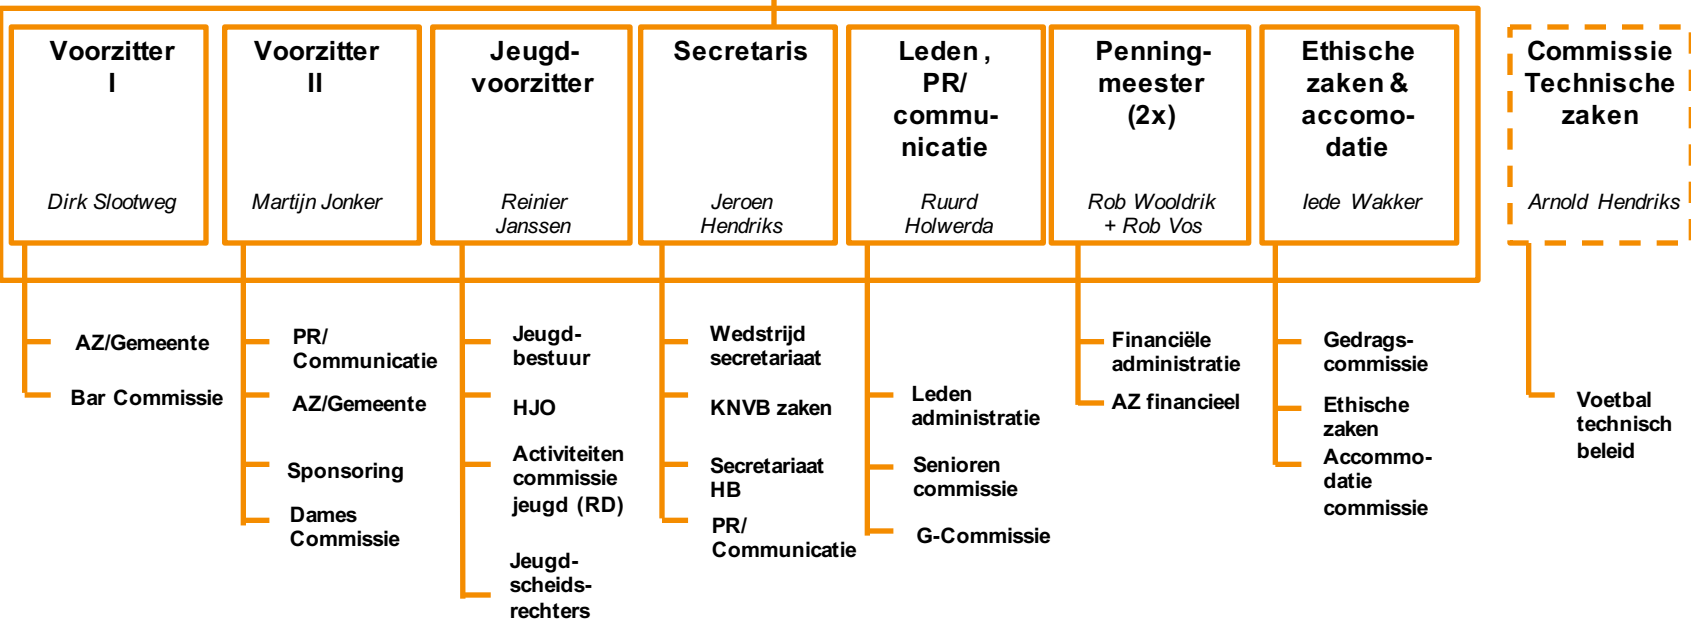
Voorzitter I

Dirk Slootweg

Voorzitter II

Martijn Jonker

Jeugdvoorzitter

Reinier Janssen

Secretaris

Jeroen Hendriks

Leden , PR/ communicatie

Ruurd Holwerda

Penningmeester (2x)

Rob Wooldrik + Rob Vos

Ethische zaken & accomodatie

Iede Wakker

Commissie Technische zaken

Arnold Hendriks

AZ/Gemeente

Bar Commissie

PR/ Communicatie

AZ/Gemeente

Sponsoring

Dames Commissie

Jeugdbestuur

HJO

Activiteiten commissie jeugd (RD)

Jeugdscheidsrechters

Wedstrijd secretariaat

KNVB zaken

Secretariaat HB

PR/ Communicatie

Leden administratie

Senioren commissie

G-Commissie

Financiële administratie

AZ financieel

Gedragscommissie

Ethische zaken

Accommodatie commissie

Voetbal technisch beleid